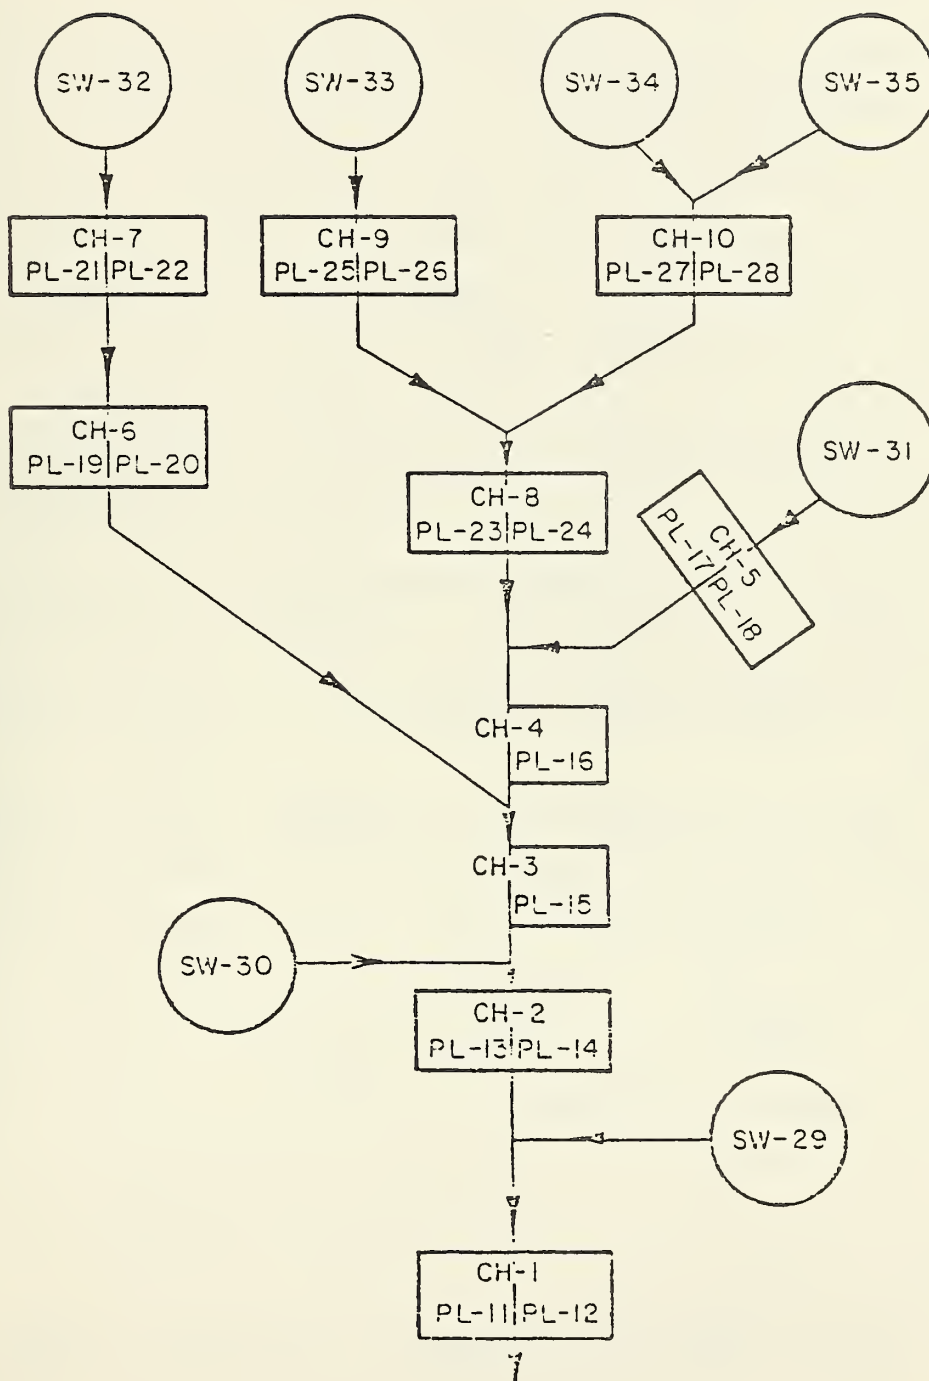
SW-32

SW-33

SW-34

SW-35

CH-7
PL-21 PL-22

CH-9
PL-25 PL-26

CH-10
PL-27 PL-28

CH-6
PL-19 PL-20

SW-31

CH-8
PL-23 PL-24

CH-5
PL-17 PL-18

CH-4
PL-16

CH-3
PL-15

SW-30

CH-2
PL-13 PL-14

SW-29

CH-1
PL-11 PL-12